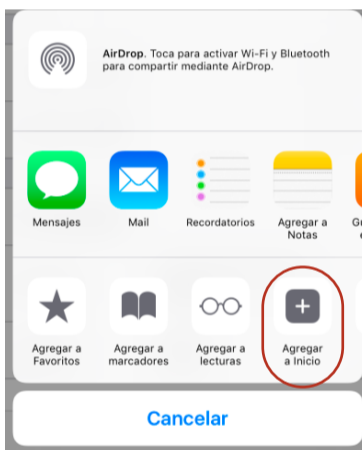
AirDrop. Toca para activar Wi-Fi y Bluetooth para compartir mediante AirDrop.

Mensajes

Mail

Recordatorios

Agregar a Notas

G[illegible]

Agregar a Favoritos

Agregar a marcadores

Agregar a lecturas

Agregar a Inicio

Cancelar